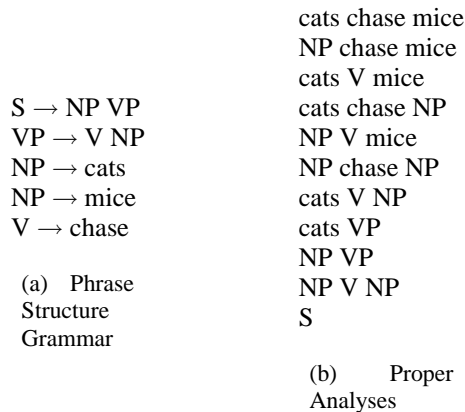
S → NP VP
VP → V NP
NP → cats
NP → mice
V → chase

(a) Phrase Structure Grammar

cats chase mice
NP chase mice
cats V mice
cats chase NP
NP V mice
NP chase NP
cats V NP
cats VP
NP VP
NP V NP
S

(b) Proper Analyses